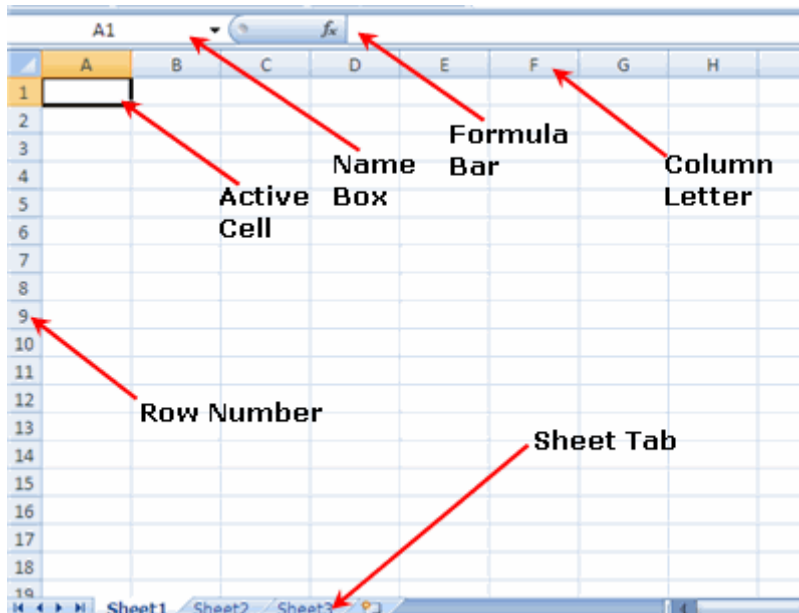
A1
$f_x$

| | A | B | C | D | E | F | G | H |
|---|---|---|---|---|---|---|---|---|
| 1 | | | | | | | | |
| 2 | | | | | | | | |
| 3 | | | | | | | | |
| 4 | | | | | | | | |
| 5 | | | | | | | | |
| 6 | | | | | | | | |
| 7 | | | | | | | | |
| 8 | | | | | | | | |
| 9 | | | | | | | | |
| 10 | | | | | | | | |
| 11 | | | | | | | | |
| 12 | | | | | | | | |
| 13 | | | | | | | | |
| 14 | | | | | | | | |
| 15 | | | | | | | | |
| 16 | | | | | | | | |
| 17 | | | | | | | | |
| 18 | | | | | | | | |
| 19 | | | | | | | | |

Formula Bar

Name Box

Column Letter

Active Cell

Row Number

Sheet Tab

Sheet1 Sheet2 Sheet3